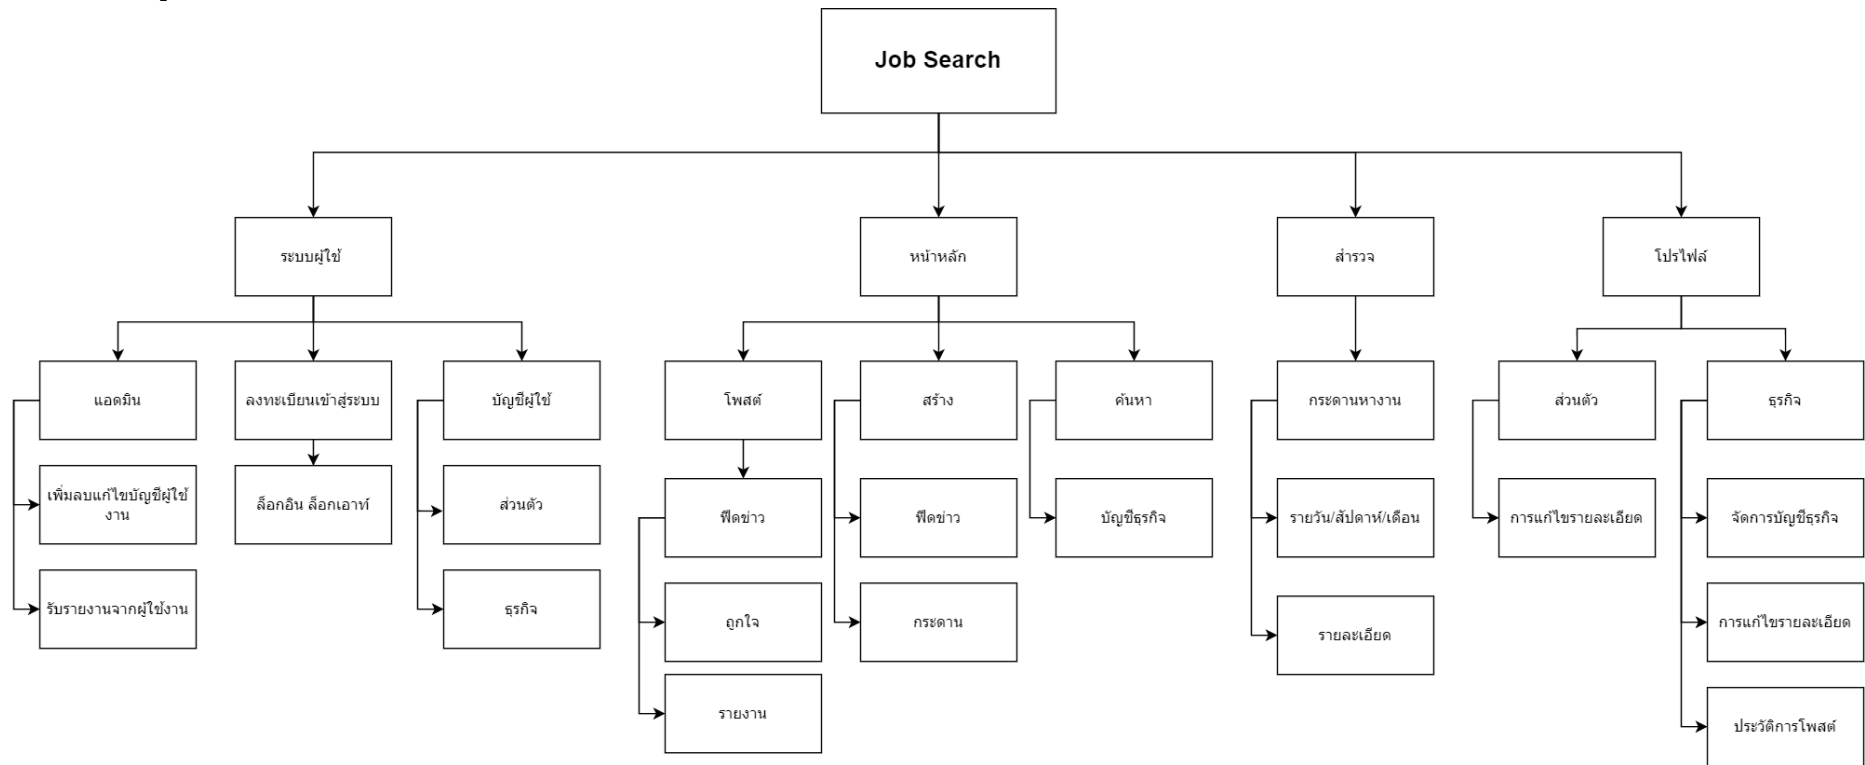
Job Search

ระบบผู้ใช้

แอดมิน

เพิ่มลบแก้ไขบัญชีผู้ใช้งาน

รับรายงานจากผู้ใช้งาน

ลงทะเบียนเข้าสู่ระบบ

ล็อกอิน ล็อกเอาท์

บัญชีผู้ใช้

ส่วนตัว

ธุรกิจ

หน้าหลัก

โพสต์

ฟีดข่าว

ถูกใจ

รายงาน

สร้าง

ฟีดข่าว

กระดาน

ค้นหา

บัญชีธุรกิจ

สำรวจ

กระดานหางาน

รายวัน/สัปดาห์/เดือน

รายละเอียด

โปรไฟล์

ส่วนตัว

การแก้ไขรายละเอียด

ธุรกิจ

จัดการบัญชีธุรกิจ

การแก้ไขรายละเอียด

ประวัติการโพสต์